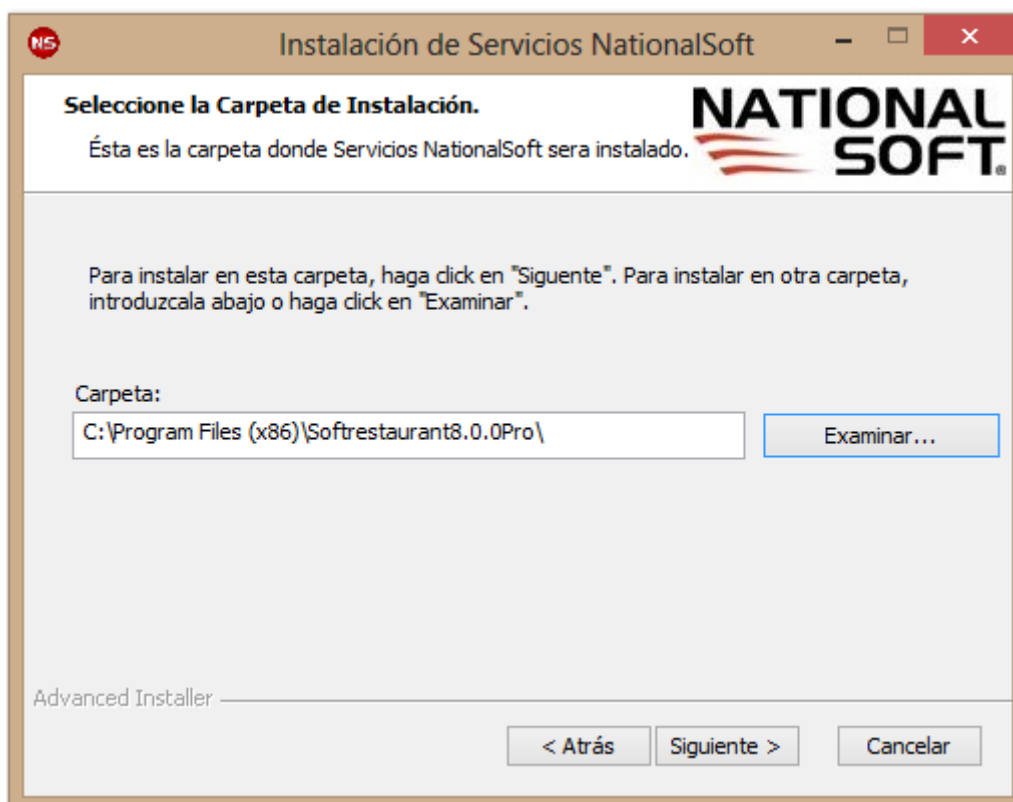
NS

Instalación de Servicios NationalSoft

Seleccione la Carpeta de Instalación.

Ésta es la carpeta donde Servicios NationalSoft sera instalado.

NATIONAL SOFT®

Para instalar en esta carpeta, haga click en "Siguente". Para instalar en otra carpeta, introduzcala abajo o haga click en "Examinar".

Carpeta:

C:\Program Files (x86)\Softrestaurant8.0.0Pro\

Examinar...

Advanced Installer

< Atrás

Siguiente >

Cancelar